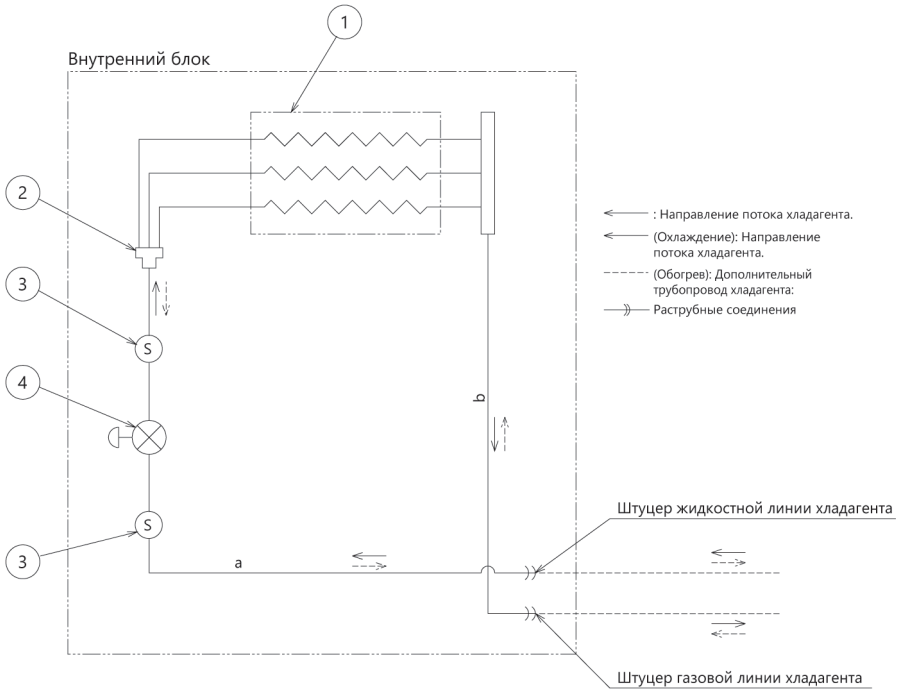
1

Внутренний блок

2

3

S

4

S

3

a

b

: Направление потока хладагента.

(Охлаждение): Направление потока хладагента.

(Обогрев): Дополнительный трубопровод хладагента:

Раструбные соединения

Штуцер жидкостной линии хладагента

Штуцер газовой линии хладагента